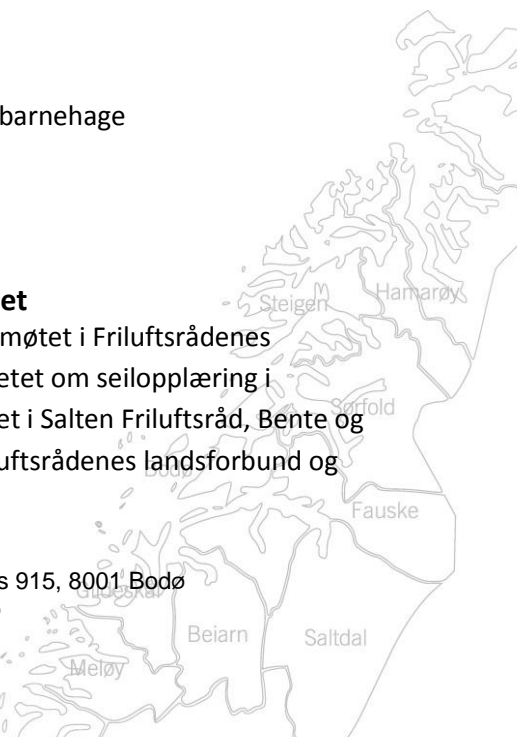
barnehage

et
møtet i Friluftsrådenes
etet om seilopplæring i
et i Salten Friluftsråd, Bente og
uftsrådenes landsforbund og

s 915, 8001 Bodø

Steigen
Hamarøy
Sørfold
Bodø
Fauske
Gildeskål
Beiarn
Saltdal
Meløy